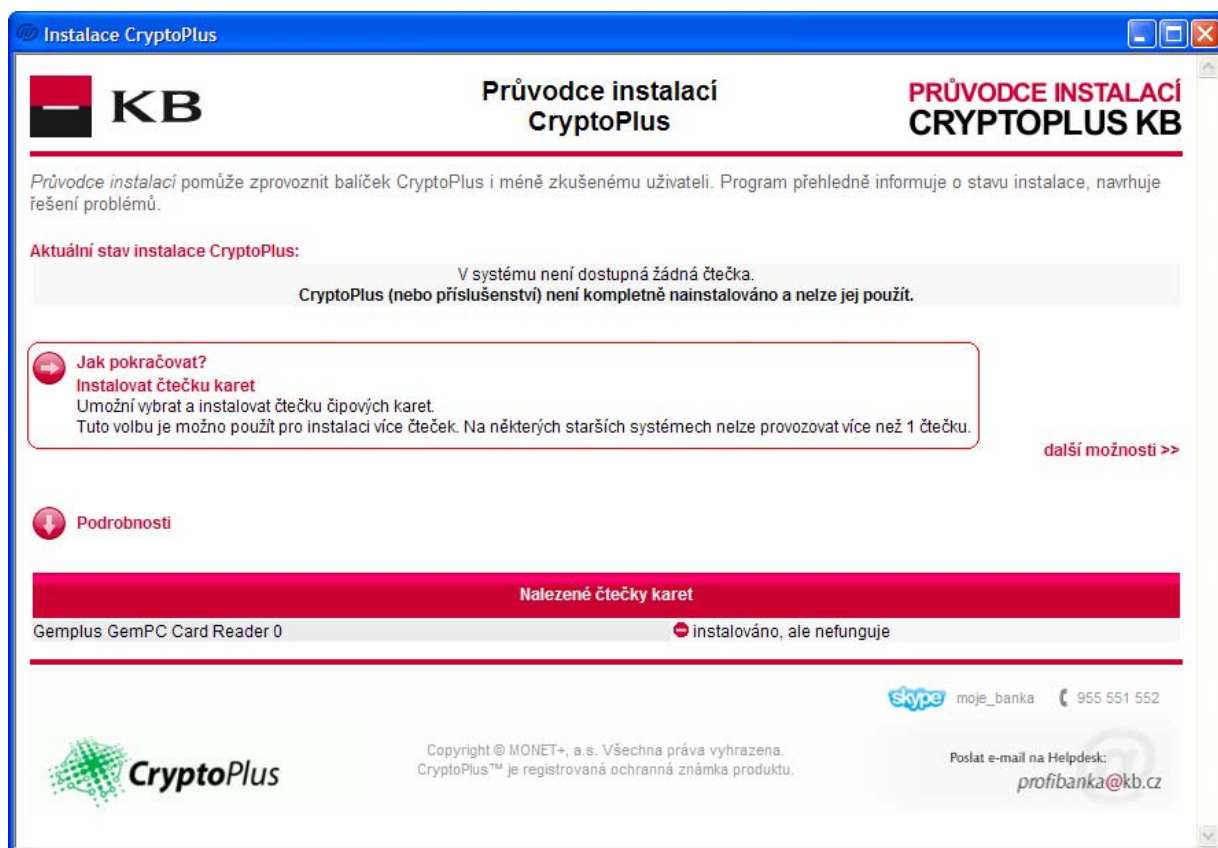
Instalace CryptoPlus

KB

Průvodce instalací CryptoPlus

PRŮVODCE INSTALACÍ CRYPTOPLUS KB

Průvodce instalací pomůže zprovoznit balíček CryptoPlus i méně zkušenému uživateli. Program přehledně informuje o stavu instalace, navrhuje řešení problémů.

Aktuální stav instalace CryptoPlus:

V systému není dostupná žádná čtečka.
CryptoPlus (nebo příslušenství) není kompletně nainstalováno a nelze jej použít.

Jak pokračovat?
Instalovat čtečku karet
Umožní vybrat a instalovat čtečku čipových karet.
Tuto volbu je možno použít pro instalaci více čteček. Na některých starších systémech nelze provozovat více než 1 čtečku.

další možnosti >>

Podrobnosti

| Nalezené čtečky karet | |
|---|---|
| Gemplus GemPC Card Reader 0 | instalováno, ale nefunguje |

skype moje_banka 955 551 552

CryptoPlus

Copyright © MONET+, a.s. Všechna práva vyhrazena.
CryptoPlus™ je registrovaná ochranná známka produktu.

Poslat e-mail na Helpdesk:
profibanka@kb.cz